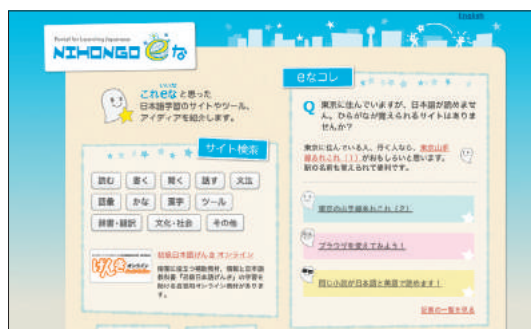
Portal for Learning Japanese
NIHONGO eな

English

いいね
これeなと思った日本語学習のサイトやツール、アイディアを紹介します。

サイト検索

読む 書く 聞く 話す 文法
語彙 かな 漢字 ツール
辞書・翻訳 文化・社会 その他

初級日本語げんき オンライン
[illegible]

eなコレ

Q 東京に住んでいますが、日本語が読めません。ひらがなが覚えられるサイトはありませんか?

東京に住んでいる人、行く人なら、東京山手線ぶらぶら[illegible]がおもしろいと思います。駅の名前も覚えられて便利です。

東京の山手線ぶらぶら (2)

ブラウザを変えてみよう!

同じ小説が日本語と英語で読めます!

回答の一覧を見る